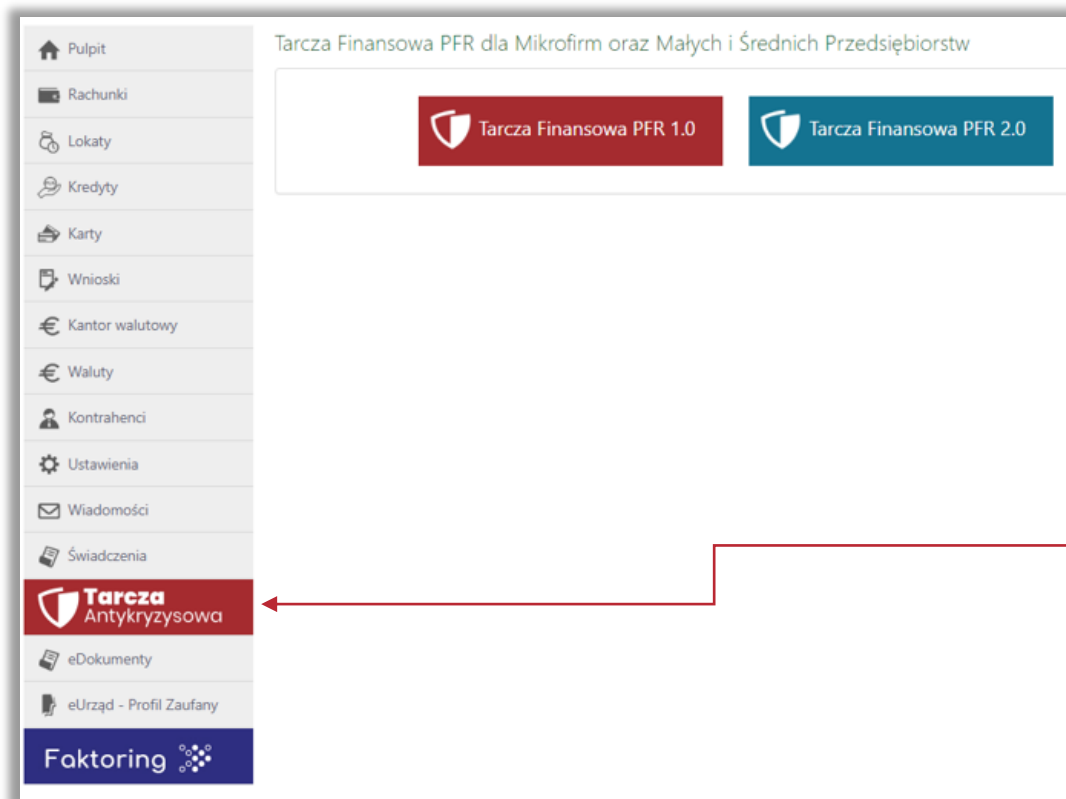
Pulpit
Rachunki
Lokaty
Kredyty
Karty
Wnioski
Kantor walutowy
Waluty
Kontrahenci
Ustawienia
Wiadomości
Świadczenia
Tarcza Antykryzysowa
eDokumenty
eUrząd - Profil Zaufany
Faktoring

Tarcza Finansowa PFR dla Mikrofirm oraz Małych i Średnich Przedsiębiorstw

Tarcza Finansowa PFR 1.0

Tarcza Finansowa PFR 2.0